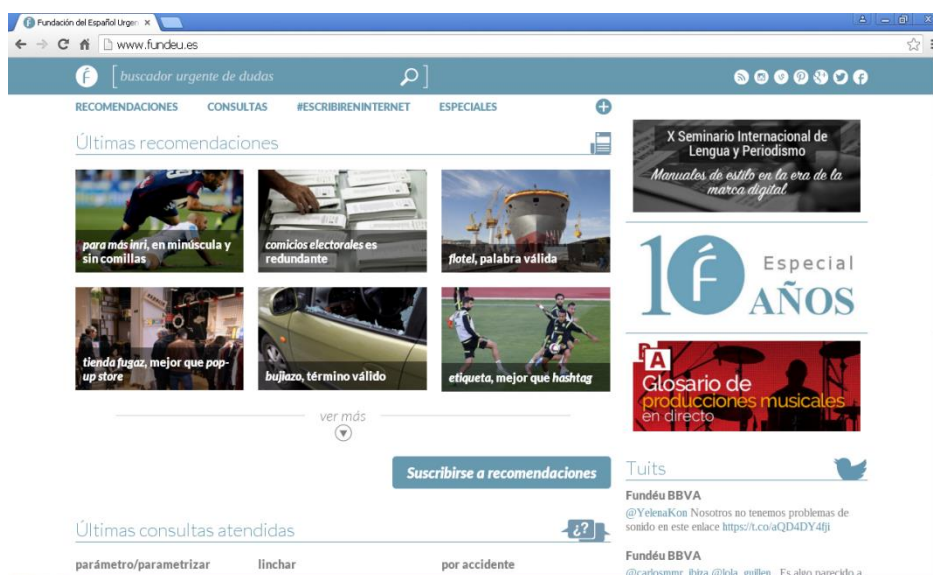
Fundación del Español Urgen ×

www.fundeu.es

buscador urgente de dudas

RECOMENDACIONES CONSULTAS #ESCRIBIRENINTERNET ESPECIALES

Últimas recomendaciones

para más inri, en minúscula y sin comillas

comicios electorales es redundante

flotel, palabra válida

tienda fugaz, mejor que pop-up store

bujiazo, término válido

etiqueta, mejor que hashtag

ver más

Suscribirse a recomendaciones

Últimas consultas atendidas

¿?

parámetro/parametrizar

linchar

por accidente

X Seminario Internacional de Lengua y Periodismo

Manuales de estilo en la era de la marca digital

10 Especial AÑOS

Glosario de producciones musicales en directo

Tuits

Fundéu BBVA

@YelenaKon Nosotros no tenemos problemas de sonido en este enlace https://t.co/aQD4DY4fji

Fundéu BBVA

@carlosmmr_ibiza @lola_guillen_ Es algo parecido a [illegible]